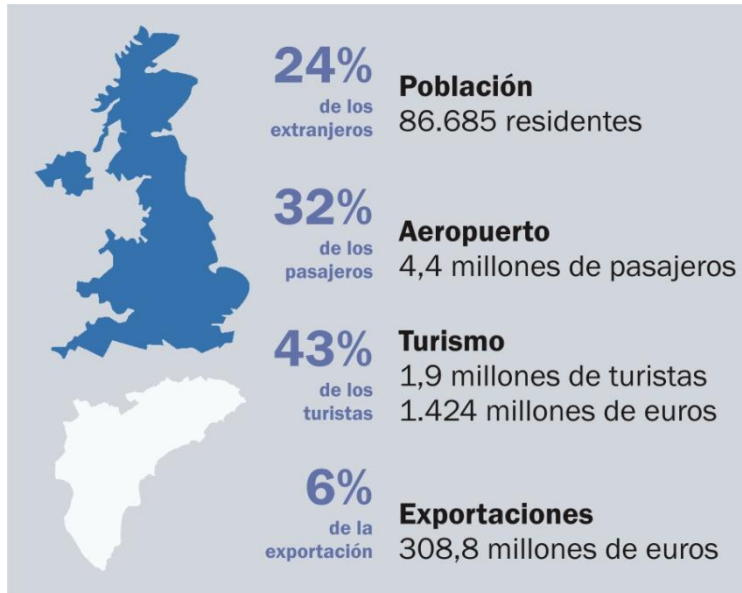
24%
de los extranjeros

Población
86.685 residentes

32%
de los pasajeros

Aeropuerto
4,4 millones de pasajeros

43%
de los turistas

Turismo
1,9 millones de turistas
1.424 millones de euros

6%
de la exportación

Exportaciones
308,8 millones de euros